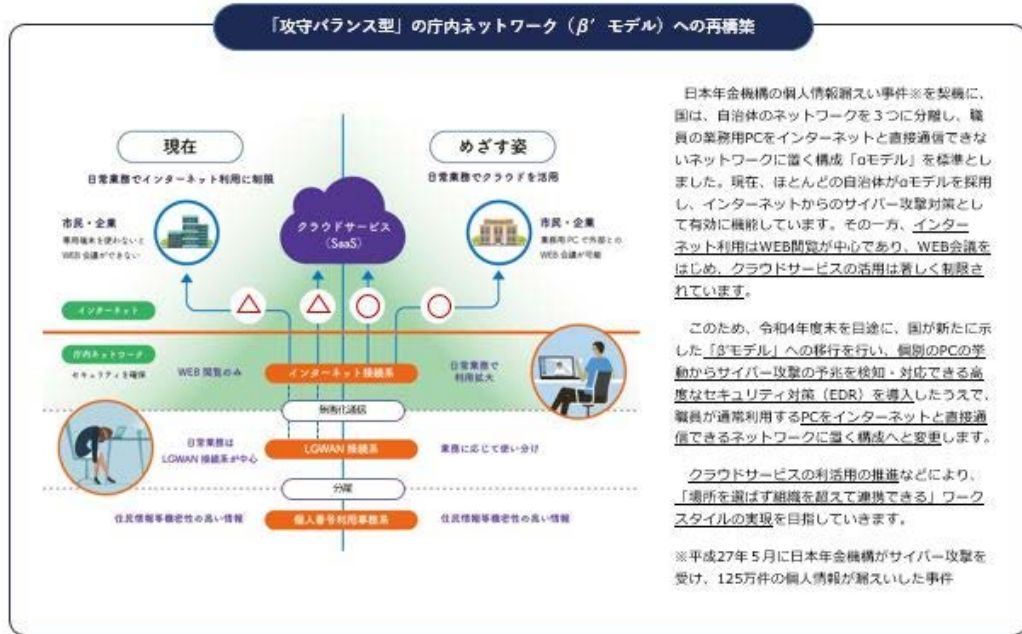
「攻守バランス型」の庁内ネットワーク（β' モデル）への再構築

現在

日常業務でインターネット利用に制限

市民・企業
専用端末を使わないとWEB会議ができない

クラウドサービス（SaaS）

めざす姿

日常業務でクラウドを活用

市民・企業
業務用PCで外部とのWEB会議が可能

△ △ ○ ○

インターネット

庁内ネットワーク
セキュリティを確保

WEB閲覧のみ

インターネット接続系

日常業務で利用拡大

無害化通信

日常業務はLGWAN接続系が中心

LGWAN接続系

業務に応じて使い分け

分離

住民情報等機密性の高い情報

個人番号利用事務系

住民情報等機密性の高い情報

日本年金機構の個人情報漏えい事件※を契機に、国は、自治体のネットワークを３つに分離し、職員の業務用PCをインターネットと直接通信できないネットワークに置く構成「αモデル」を標準としました。現在、ほとんどの自治体がαモデルを採用し、インターネットからのサイバー攻撃対策として有効に機能しています。その一方、インターネット利用はWEB閲覧が中心であり、WEB会議をはじめ、クラウドサービスの活用は著しく制限されています。

このため、令和4年度末を目途に、国が新たに示した「β'モデル」への移行を行い、個別のPCの挙動からサイバー攻撃の予兆を検知・対応できる高度なセキュリティ対策（EDR）を導入したうえで、職員が通常利用するPCをインターネットと直接通信できるネットワークに置く構成へと変更します。

クラウドサービスの利活用の推進などにより、「場所を選ばず組織を超えて連携できる」ワークスタイルの実現を目指していきます。

※平成27年５月に日本年金機構がサイバー攻撃を受け、125万件の個人情報が漏えいした事件